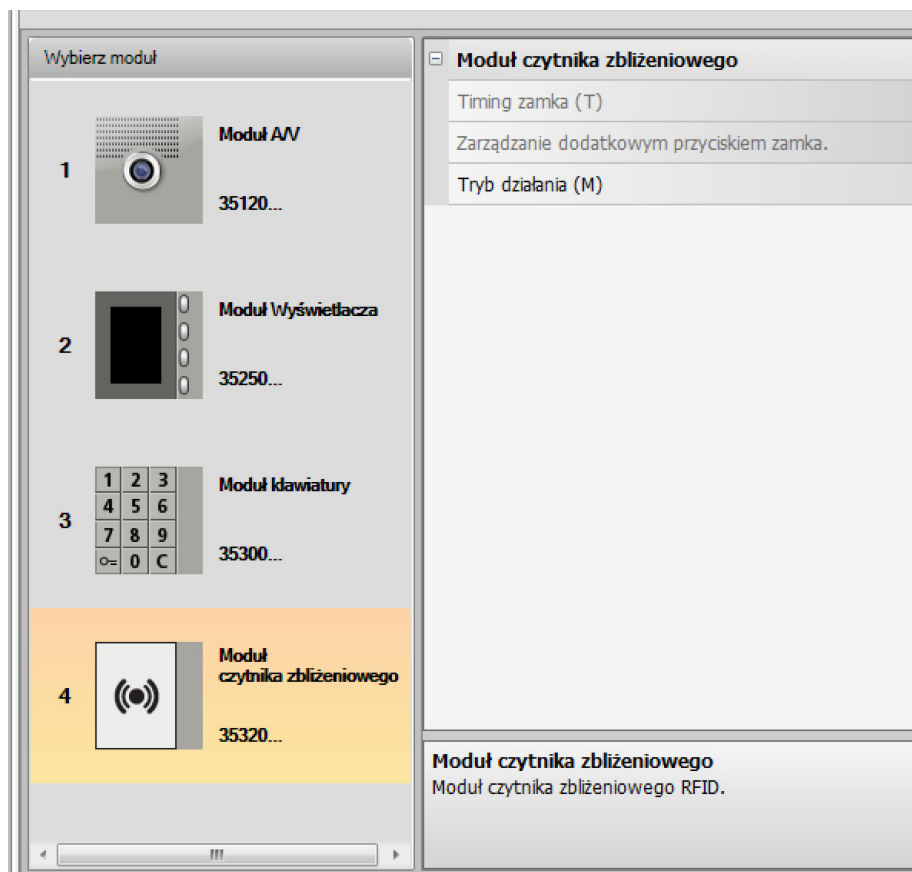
Wybierz moduł

1
Moduł A/V
35120...

2
Moduł Wyświetlacza
35250...

3
1 2 3
4 5 6
7 8 9
0 C
Moduł klawiatury
35300...

4
Moduł czytnika zbliżeniowego
35320...

⊟ Moduł czytnika zbliżeniowego
Timing zamka (T)
Zarządzanie dodatkowym przyciskiem zamka.
Tryb działania (M)

Moduł czytnika zbliżeniowego
Moduł czytnika zbliżeniowego RFID.